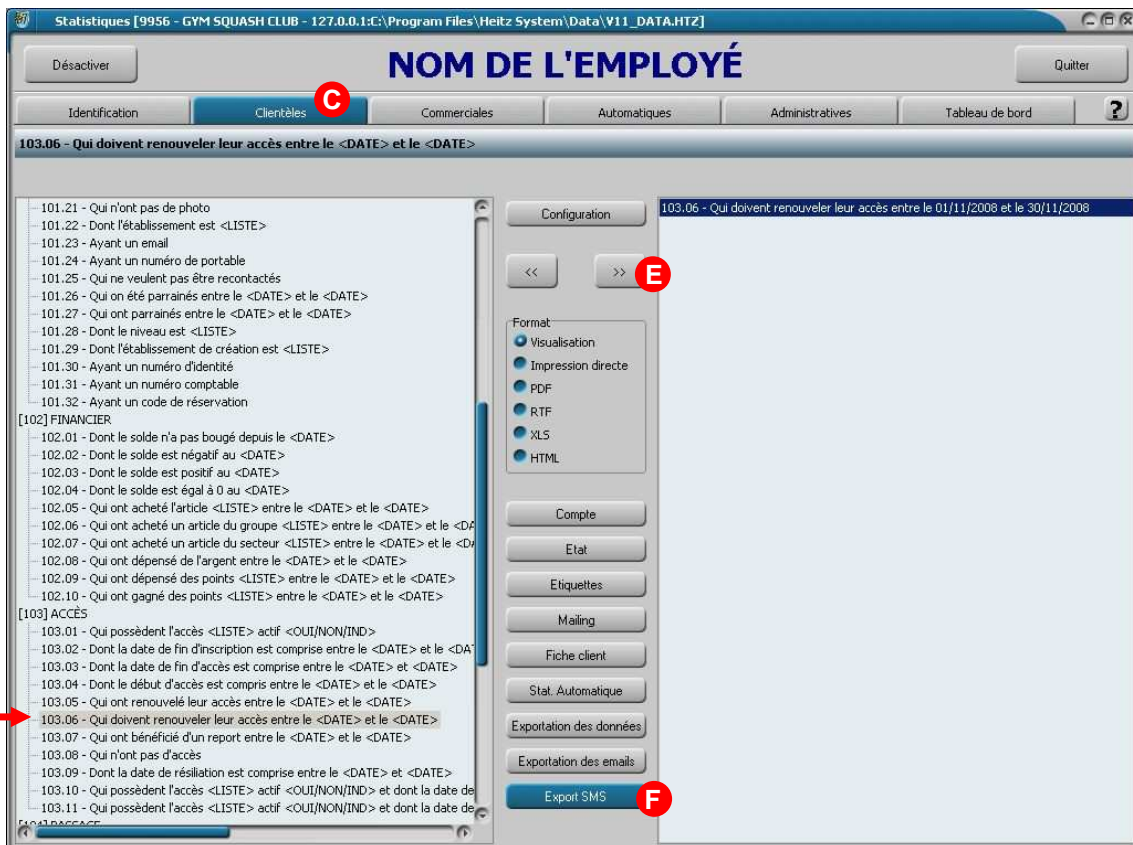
Statistiques [9956 - GYM SQUASH CLUB - 127.0.0.1:C:\Program Files\Heitz System\Data\V11_DATA.HTZ]

Désactiver

NOM DE L'EMPLOYÉ

Quitter

Identification | Clientèles | Commerciales | Automatiques | Administratives | Tableau de bord | ?

C

103.06 - Qui doivent renouveler leur accès entre le <DATE> et le <DATE>

101.21 - Qui n'ont pas de photo
101.22 - Dont l'établissement est <LISTE>
101.23 - Ayant un email
101.24 - Ayant un numéro de portable
101.25 - Qui ne veulent pas être recontactés
101.26 - Qui on été parrainés entre le <DATE> et le <DATE>
101.27 - Qui ont parrainés entre le <DATE> et le <DATE>
101.28 - Dont le niveau est <LISTE>
101.29 - Dont l'établissement de création est <LISTE>
101.30 - Ayant un numéro d'identité
101.31 - Ayant un numéro comptable
101.32 - Ayant un code de réservation
[102] FINANCIER
102.01 - Dont le solde n'a pas bougé depuis le <DATE>
102.02 - Dont le solde est négatif au <DATE>
102.03 - Dont le solde est positif au <DATE>
102.04 - Dont le solde est égal à 0 au <DATE>
102.05 - Qui ont acheté l'article <LISTE> entre le <DATE> et le <DATE>
102.06 - Qui ont acheté un article du groupe <LISTE> entre le <DATE> et le <DA
102.07 - Qui ont acheté un article du secteur <LISTE> entre le <DATE> et le <DA
102.08 - Qui ont dépensé de l'argent entre le <DATE> et le <DATE>
102.09 - Qui ont dépensé des points <LISTE> entre le <DATE> et le <DATE>
102.10 - Qui ont gagné des points <LISTE> entre le <DATE> et le <DATE>
[103] ACCÈS
103.01 - Qui possèdent l'accès <LISTE> actif <OUI/NON/IND>
103.02 - Dont la date de fin d'inscription est comprise entre le <DATE> et le <DA
103.03 - Dont la date de fin d'accès est comprise entre le <DATE> et <DATE>
103.04 - Dont le début d'accès est compris entre le <DATE> et le <DATE>
103.05 - Qui ont renouvelé leur accès entre le <DATE> et le <DATE>
103.06 - Qui doivent renouveler leur accès entre le <DATE> et le <DATE>
103.07 - Qui ont bénéficié d'un report entre le <DATE> et le <DATE>
103.08 - Qui n'ont pas d'accès
103.09 - Dont la date de résiliation est comprise entre le <DATE> et <DATE>
103.10 - Qui possèdent l'accès <LISTE> actif <OUI/NON/IND> et dont la date de
103.11 - Qui possèdent l'accès <LISTE> actif <OUI/NON/IND> et dont la date de
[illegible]

Configuration

<<
>>
E

Format
Visualisation
Impression directe
PDF
RTF
XLS
HTML

Compte
Etat
Etiquettes
Mailing
Fiche client
Stat. Automatique
Exportation des données
Exportation des emails
Export SMS
F

103.06 - Qui doivent renouveler leur accès entre le 01/11/2008 et le 30/11/2008